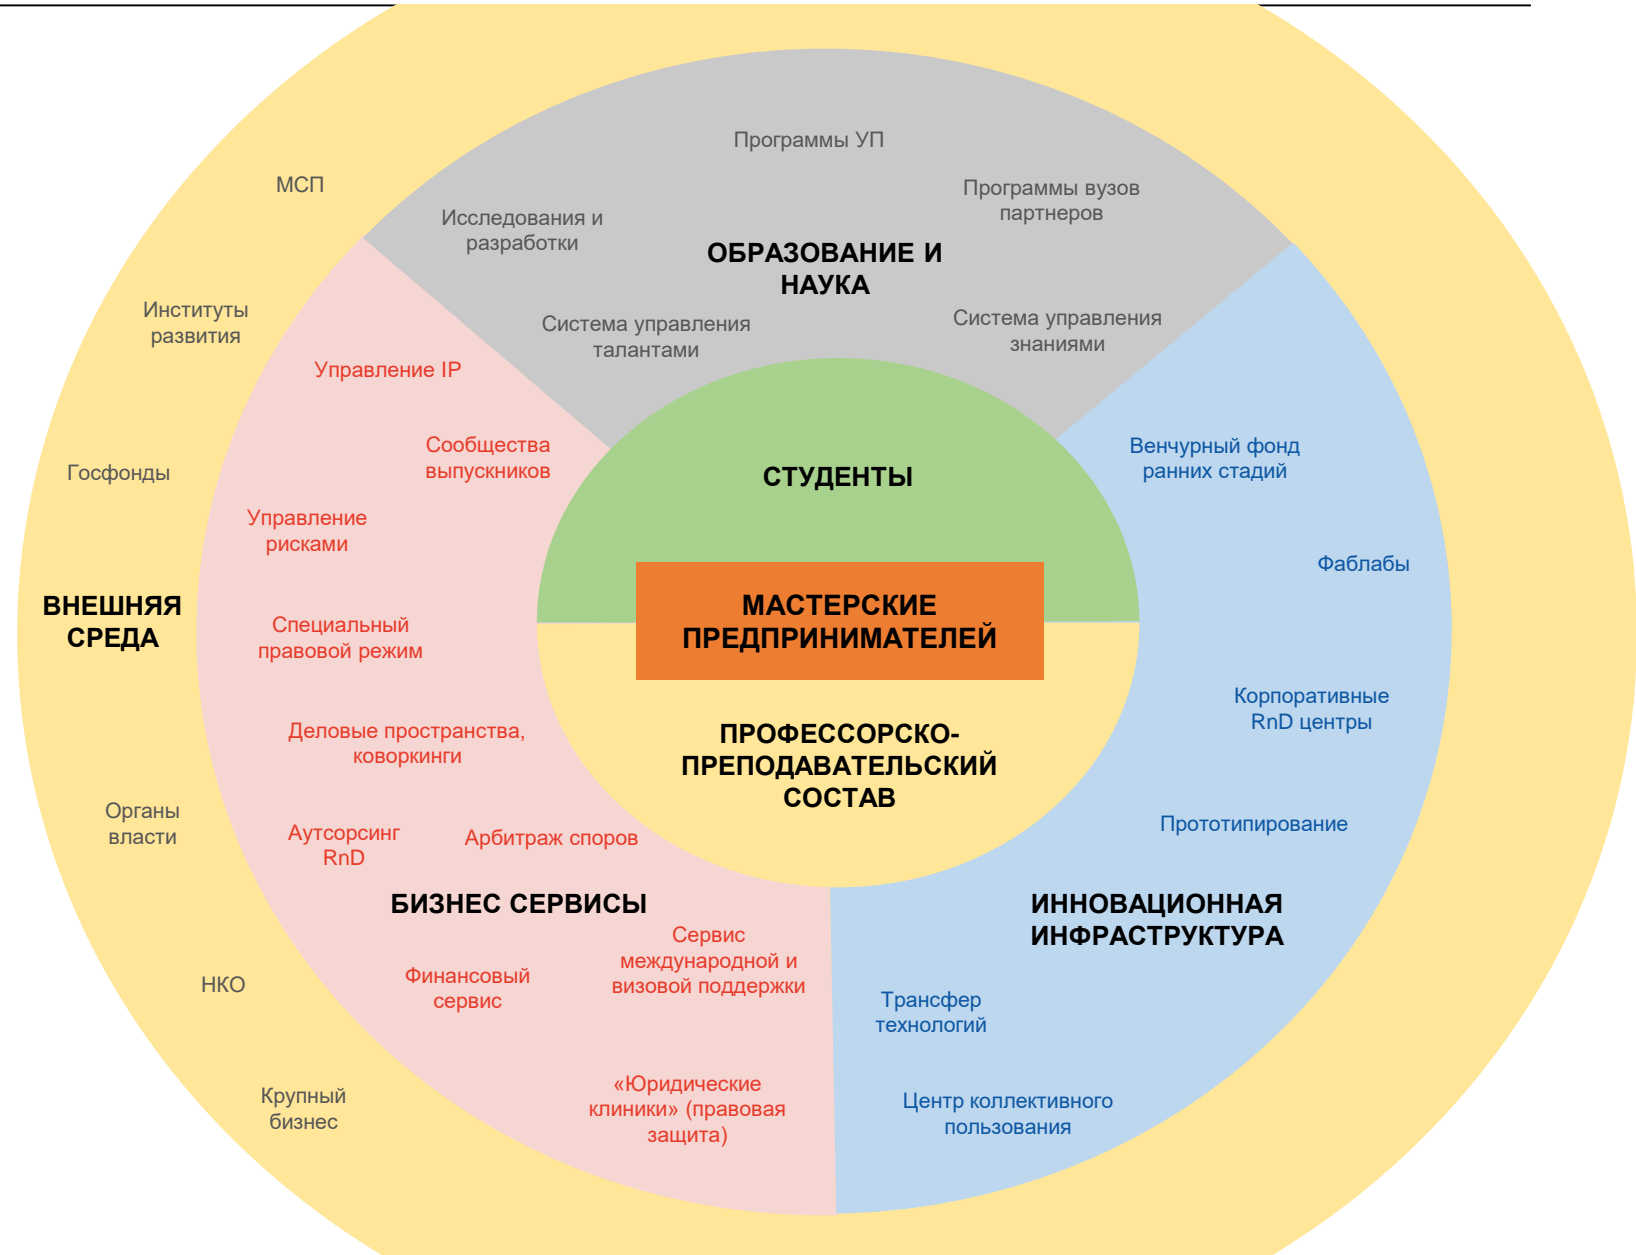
МСП

Институты развития

Госфонды

ВНЕШНЯЯ СРЕДА

Органы власти

НКО

Крупный бизнес

Программы УП

Исследования и разработки

Программы вузов партнеров

ОБРАЗОВАНИЕ И НАУКА

Система управления талантами

Система управления знаниями

Управление IP

Сообщества выпускников

Управление рисками

Специальный правовой режим

Деловые пространства, коворкинги

Аутсорсинг RnD

Арбитраж споров

БИЗНЕС СЕРВИСЫ

Финансовый сервис

Сервис международной и визовой поддержки

«Юридические клиники» (правовая защита)

СТУДЕНТЫ

МАСТЕРСКИЕ ПРЕДПРИНИМАТЕЛЕЙ

ПРОФЕССОРСКО-ПРЕПОДАВАТЕЛЬСКИЙ СОСТАВ

Венчурный фонд ранних стадий

Фаблабы

Корпоративные RnD центры

Прототипирование

ИННОВАЦИОННАЯ ИНФРАСТРУКТУРА

Трансфер технологий

Центр коллективного пользования